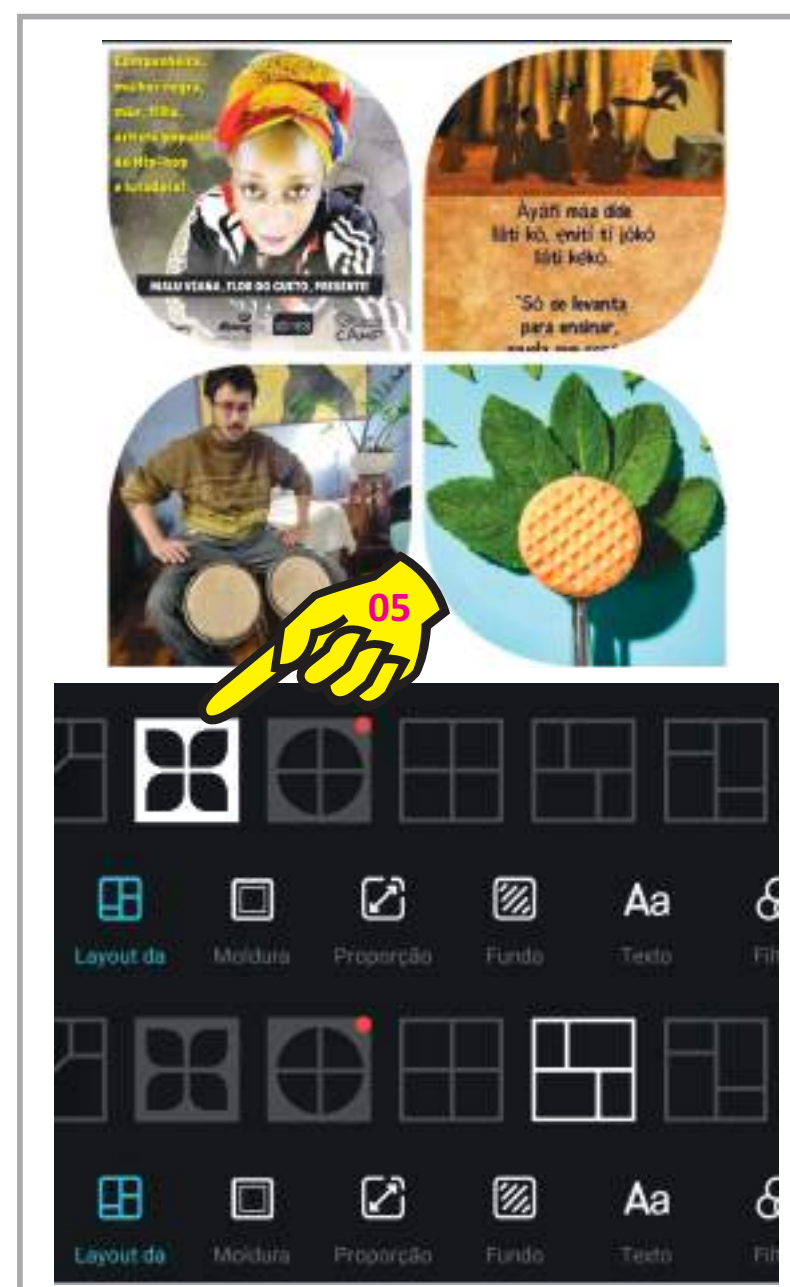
Companheira, mulher negra, mãe, filha, artista popular do Hip-hop e lutadora!

MALU VIANA , FLOR DO CUETO , PRESENTE!

Àyàfi màa dide Iàti kó, eniti ti jókó Iàti kékó.

"Só se levanta para ensinar, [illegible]

05

Layout da

Moldura

Proporção

Fundo

Aa

Texto

Fi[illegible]

Layout da

Moldura

Proporção

Fundo

Aa

Texto

Fi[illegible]